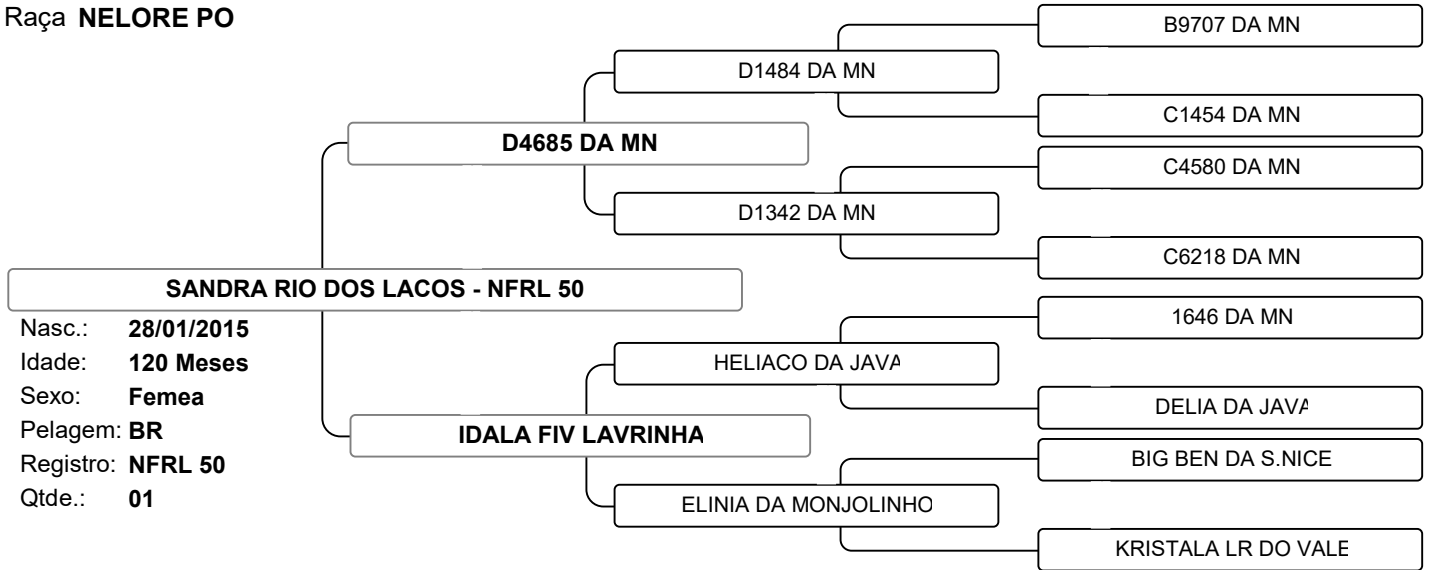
Raça NELORE PO

B9707 DA MN

D1484 DA MN

C1454 DA MN

D4685 DA MN

C4580 DA MN

D1342 DA MN

C6218 DA MN

SANDRA RIO DOS LACOS - NFRL 50

1646 DA MN

Nasc.: 28/01/2015
Idade: 120 Meses
Sexo: Femea
Pelagem: BR
Registro: NFRL 50
Qtde.: 01

HELIACO DA JAVA

DELIA DA JAVA

IDALA FIV LAVRINHA

BIG BEN DA S.NICE

ELINIA DA MONJOLINHO

KRISTALA LR DO VALE